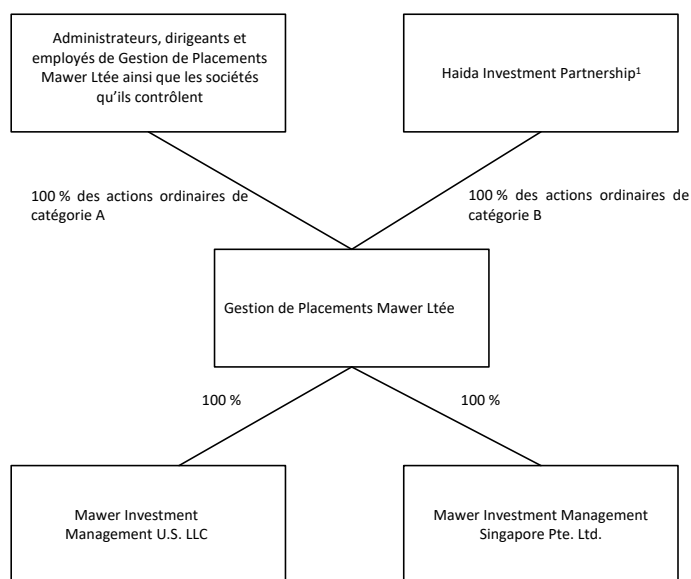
Administrateurs, dirigeants et employés de Gestion de Placements Mawer Ltée ainsi que les sociétés qu'ils contrôlent

Haida Investment Partnership$^1$

100 % des actions ordinaires de catégorie A

100 % des actions ordinaires de catégorie B

Gestion de Placements Mawer Ltée

100 %

100 %

Mawer Investment Management U.S. LLC

Mawer Investment Management Singapore Pte. Ltd.